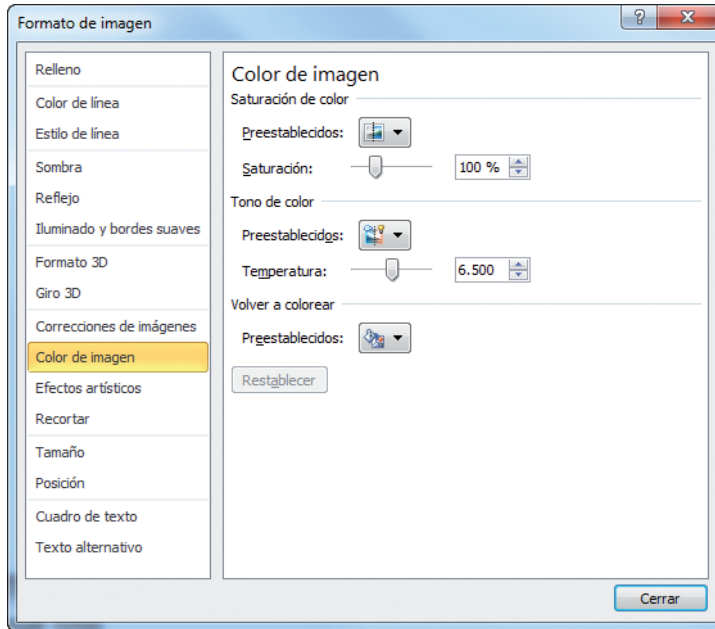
Formato de imagen

?

X

Relleno

Color de línea

Estilo de línea

Sombra

Reflejo

Iluminado y bordes suaves

Formato 3D

Giro 3D

Correcciones de imágenes

Color de imagen

Efectos artísticos

Recortar

Tamaño

Posición

Cuadro de texto

Texto alternativo

Color de imagen

Saturación de color

Preestablecidos:

Saturación: 100 %

Tono de color

Preestablecidos:

Temperatura: 6.500

Volver a colorear

Preestablecidos:

Restablecer

Cerrar